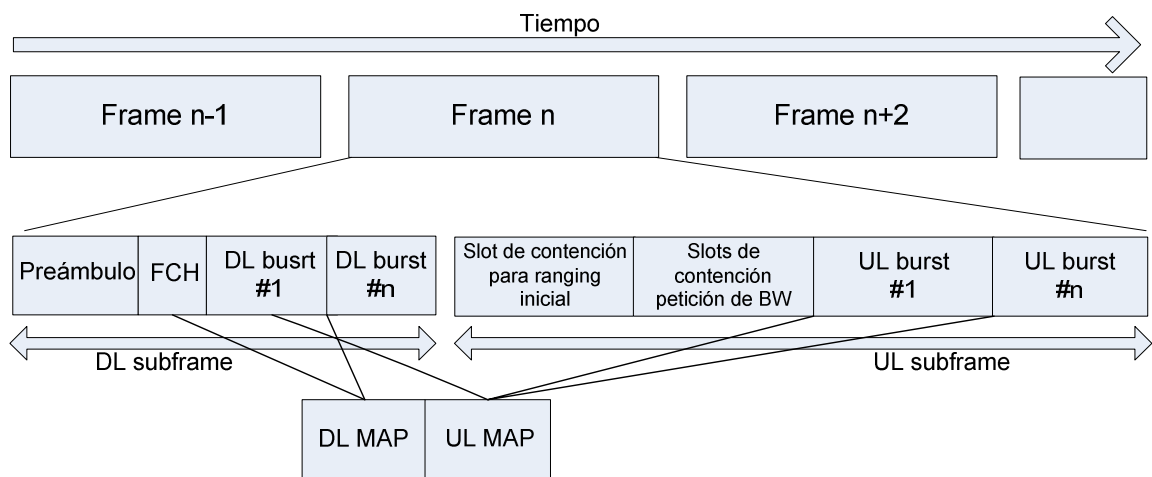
Tiempo

Frame n-1

Frame n

Frame n+2

Preámbulo

FCH

DL busrt #1

DL burst #n

Slot de contención para ranging inicial

Slots de contención petición de BW

UL burst #1

UL burst #n

DL subframe

UL subframe

DL MAP

UL MAP